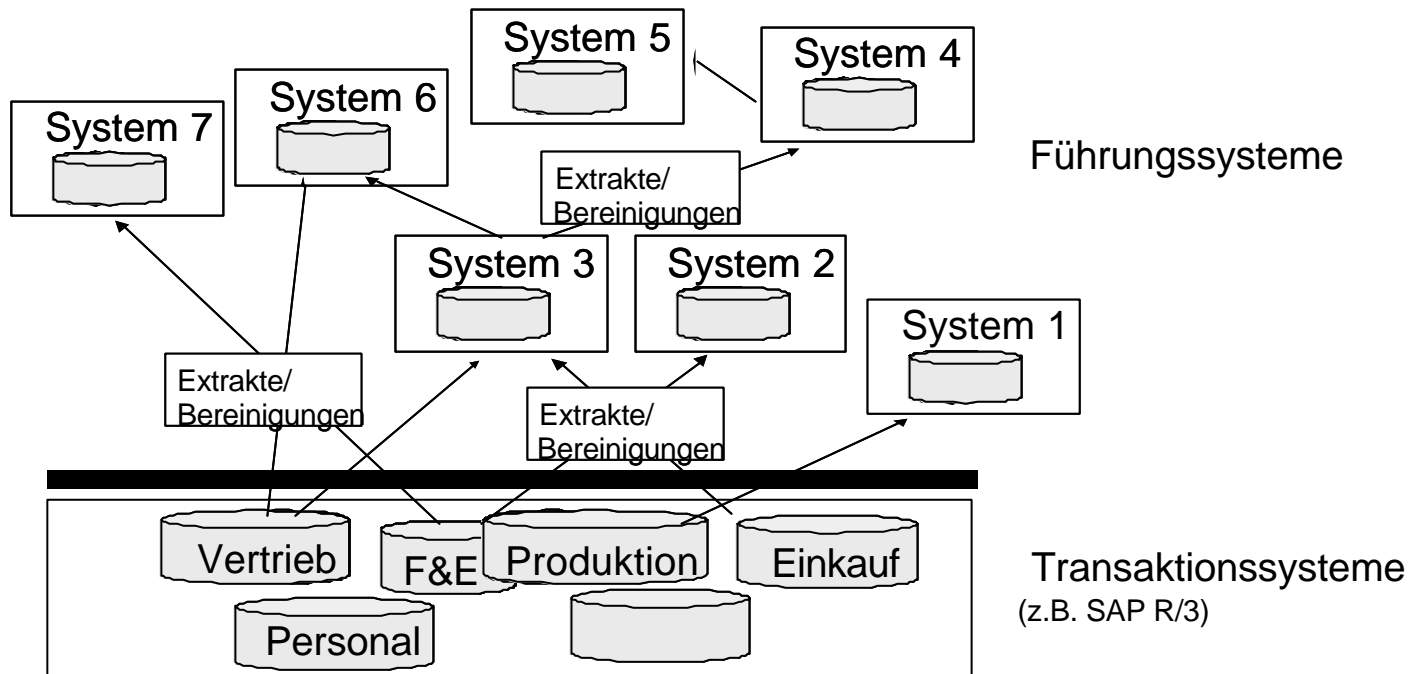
System 5

System 4

System 6

System 7

Führungssysteme

Extrakte/
Bereinigungen

System 3

System 2

System 1

Extrakte/
Bereinigungen

Extrakte/
Bereinigungen

Vertrieb

F&E

Produktion

Einkauf

Personal

Transaktionssysteme
(z.B. SAP R/3)